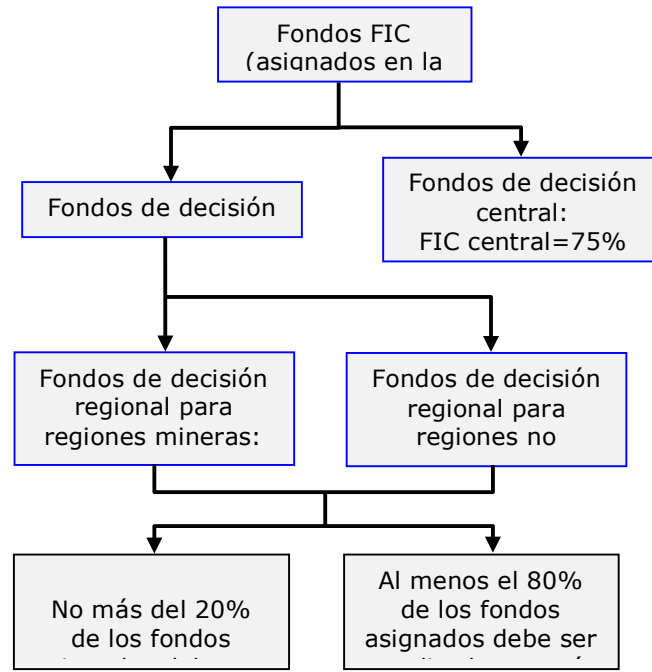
Fondos FIC (asignados en la

Fondos de decisión

Fondos de decisión central: FIC central=75%

Fondos de decisión regional para regiones mineras:

Fondos de decisión regional para regiones no

No más del 20% de los fondos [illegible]

Al menos el 80% de los fondos asignados debe ser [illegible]